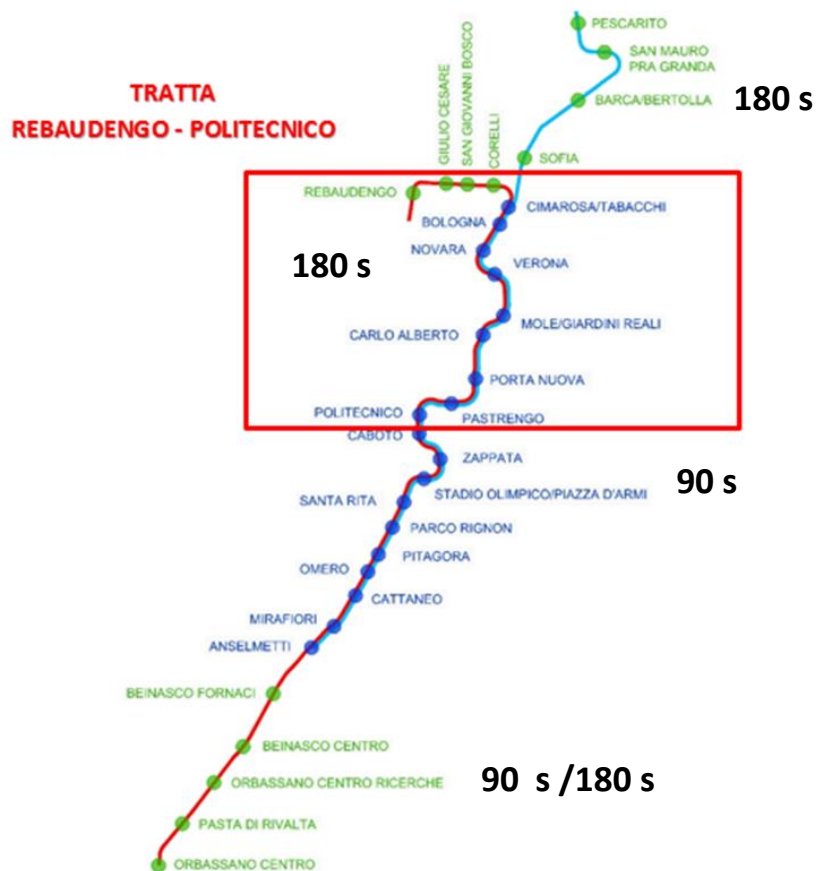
TRATTA
REBAUDENGO - POLITECNICO

PESCARITO
SAN MAURO PRA GRANDA
BARCA/BERTOLLA
180 s
GIULIO CESARE
SAN GIOVANNI BOSCO
CORELLI
SOFIA
REBAUDENGO
CIMAROSA/TABACCHI
BOLOGNA
NOVARA
180 s
VERONA
MOLE/GIARDINI REALI
CARLO ALBERTO
PORTA NUOVA
POLITECNICO
PASTRENGO
CABOTO
ZAPPATA
90 s
SANTA RITA
STADIO OLIMPICO/PIAZZA D'ARMI
PARCO RIGNON
PITAGORA
OMERO
CATTANEO
MIRAFIORI
ANSELMETTI
BEINASCO FORNACI
BEINASCO CENTRO
ORBASSANO CENTRO RICERCHE
90 s /180 s
PASTA DI RIVALTA
ORBASSANO CENTRO